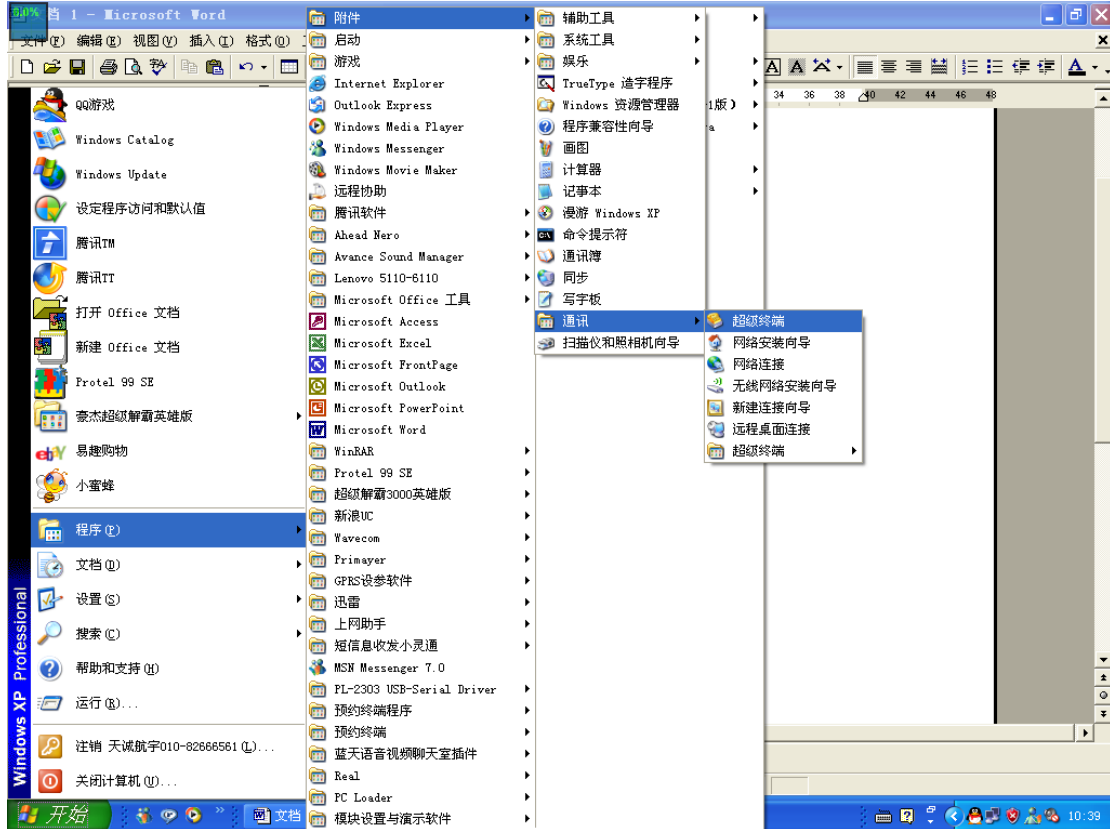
80% 档 1 - Microsoft Word

文件(F) 编辑(E) 视图(V) 插入(I) 格式(O)

QQ游戏
Windows Catalog
Windows Update
设定程序访问和默认值
腾讯TM
腾讯TT
打开 Office 文档
新建 Office 文档
Protel 99 SE
豪杰超级解霸英雄版
易趣购物
小蜜蜂
程序(P)
文档(D)
设置(S)
搜索(C)
帮助和支持(H)
运行(R)...
注销 天诚航宇010-82666561(L)...
关闭计算机(U)...

Windows XP Professional

附件
启动
游戏
Internet Explorer
Outlook Express
Windows Media Player
Windows Messenger
Windows Movie Maker
远程协助
腾讯软件
Ahead Nero
Avance Sound Manager
Lenovo 5110-6110
Microsoft Office 工具
Microsoft Access
Microsoft Excel
Microsoft FrontPage
Microsoft Outlook
Microsoft PowerPoint
Microsoft Word
WinRAR
Protel 99 SE
超级解霸3000英雄版
新浪UC
Wavecom
Primayer
GPRS设参软件
迅雷
上网助手
短信息收发小灵通
MSN Messenger 7.0
PL-2303 USB-Serial Driver
预约终端程序
预约终端
蓝天语音视频聊天室插件
Real
PC Loader
模块设置与演示软件

辅助工具
系统工具
娱乐
TrueType 造字程序
Windows 资源管理器
程序兼容性向导
画图
计算器
记事本
漫游 Windows XP
命令提示符
通讯簿
同步
写字板
通讯
扫描仪和照相机向导

超级终端
网络安装向导
网络连接
无线网络安装向导
新建连接向导
远程桌面连接
超级终端

1版)
34 36 38 40 42 44 46 48

开始
文档
10:39